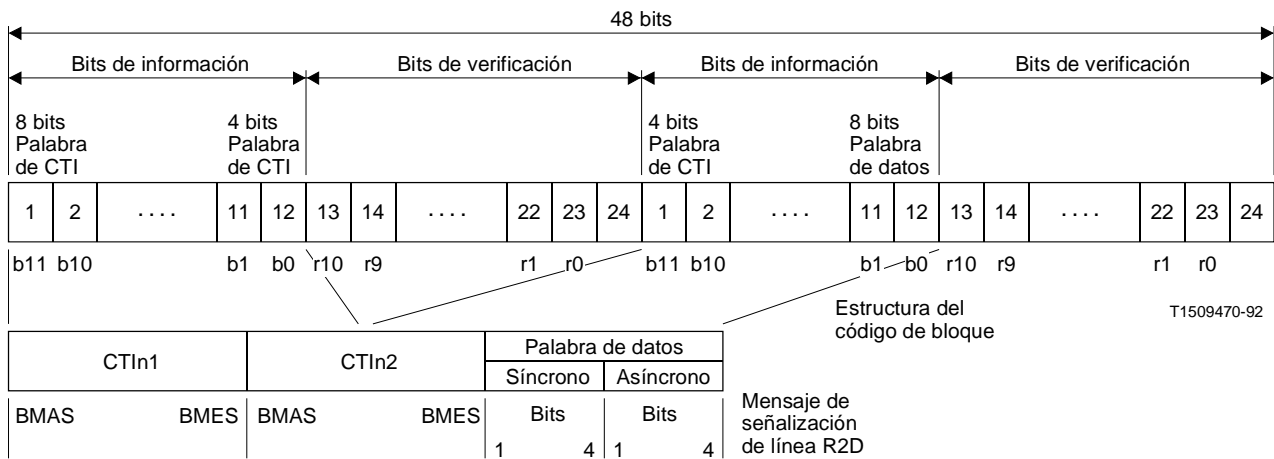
48 bits

Bits de información | Bits de verificación | Bits de información | Bits de verificación

8 bits Palabra de CTI

4 bits Palabra de CTI

4 bits Palabra de CTI

8 bits Palabra de datos

| 1 | 2 | .... | 11 | 12 | 13 | 14 | .... | 22 | 23 | 24 | 1 | 2 | .... | 11 | 12 | 13 | 14 | .... | 22 | 23 | 24 |
|---|---|---|---|---|---|---|---|---|---|---|---|---|---|---|---|---|---|---|---|---|---|

b11 b10 b1 b0 r10 r9 r1 r0 b11 b10 b1 b0 r10 r9 r1 r0

Estructura del código de bloque

T1509470-92

| CTIn1 | CTIn2 | Palabra de datos | |
|---|---|---|---|
| | | Síncrono | Asíncrono |
| BMAS BMES | BMAS BMES | Bits 1 4 | Bits 1 4 |

Mensaje de señalización de línea R2D